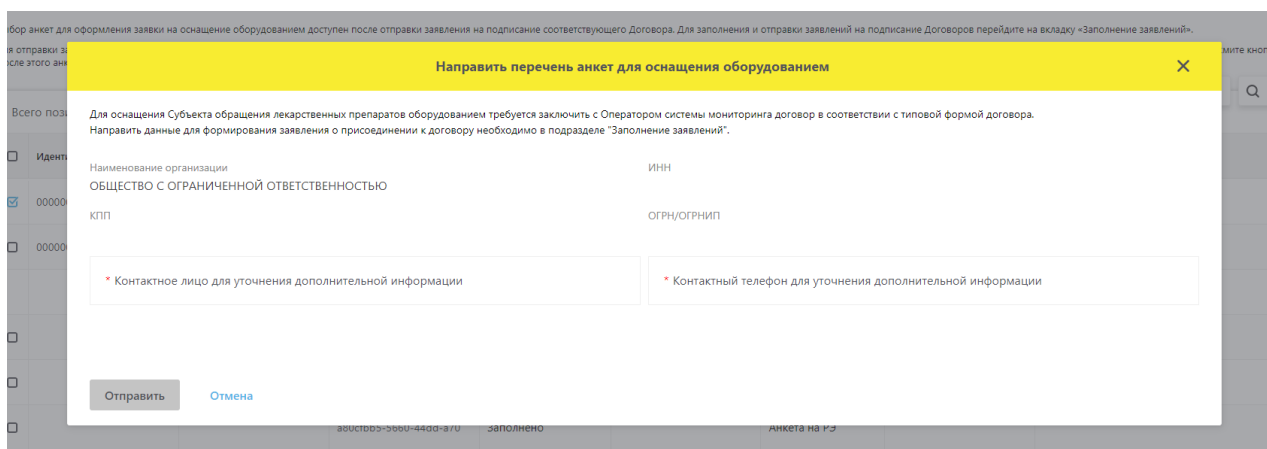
бор анкет для оформления заявки на оснащение оборудованием доступен после отправки заявления на подписание соответствующего Договора. Для заполнения и отправки заявлений на подписание Договоров перейдите на вкладку «Заполнение заявлений».

я отправки за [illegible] мите кноп
сле этого анк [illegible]

Всего поз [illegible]

Иденти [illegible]

00000 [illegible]

00000 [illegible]

Направить перечень анкет для оснащения оборудованием

Для оснащения Субъекта обращения лекарственных препаратов оборудованием требуется заключить с Оператором системы мониторинга договор в соответствии с типовой формой договора.
Направить данные для формирования заявления о присоединении к договору необходимо в подразделе "Заполнение заявлений".

Наименование организации
ОБЩЕСТВО С ОГРАНИЧЕННОЙ ОТВЕТСТВЕННОСТЬЮ

ИНН

КПП

ОГРН/ОГРНИП

* Контактное лицо для уточнения дополнительной информации

* Контактный телефон для уточнения дополнительной информации

Отправить

Отмена

a80cfbb5-5660-44dd-a70

Заполнено

Анкета на РЭ